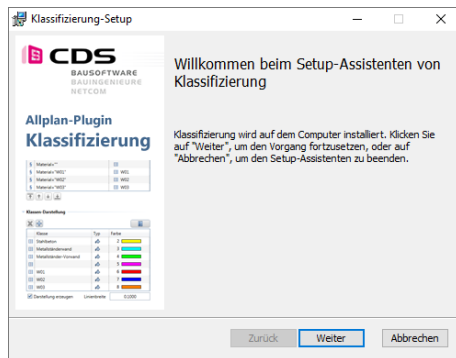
Klassifizierung-Setup

CDS
BAUSOFTWARE
BAUINGENIEURE
NETCOM

Allplan-Plugin
Klassifizierung

Material="
Material="WD1"
Material="WD2"
Material="WD3"

Klassen-Darstellung

| Klasse | Typ | Farbe |
|---|---|---|
| Stahlbeton | | 2 |
| Metallständerwand | | 3 |
| Metallständer-Vorsand | | 4 |
| | | 5 |
| WD1 | | 6 |
| WD2 | | 7 |
| WD3 | | 8 |

Darstellung erzeugen Linienbreite 0,1000

Willkommen beim Setup-Assistenten von Klassifizierung

Klassifizierung wird auf dem Computer installiert. Klicken Sie auf "Weiter", um den Vorgang fortzusetzen, oder auf "Abbrechen", um den Setup-Assistenten zu beenden.

Zurück Weiter Abbrechen